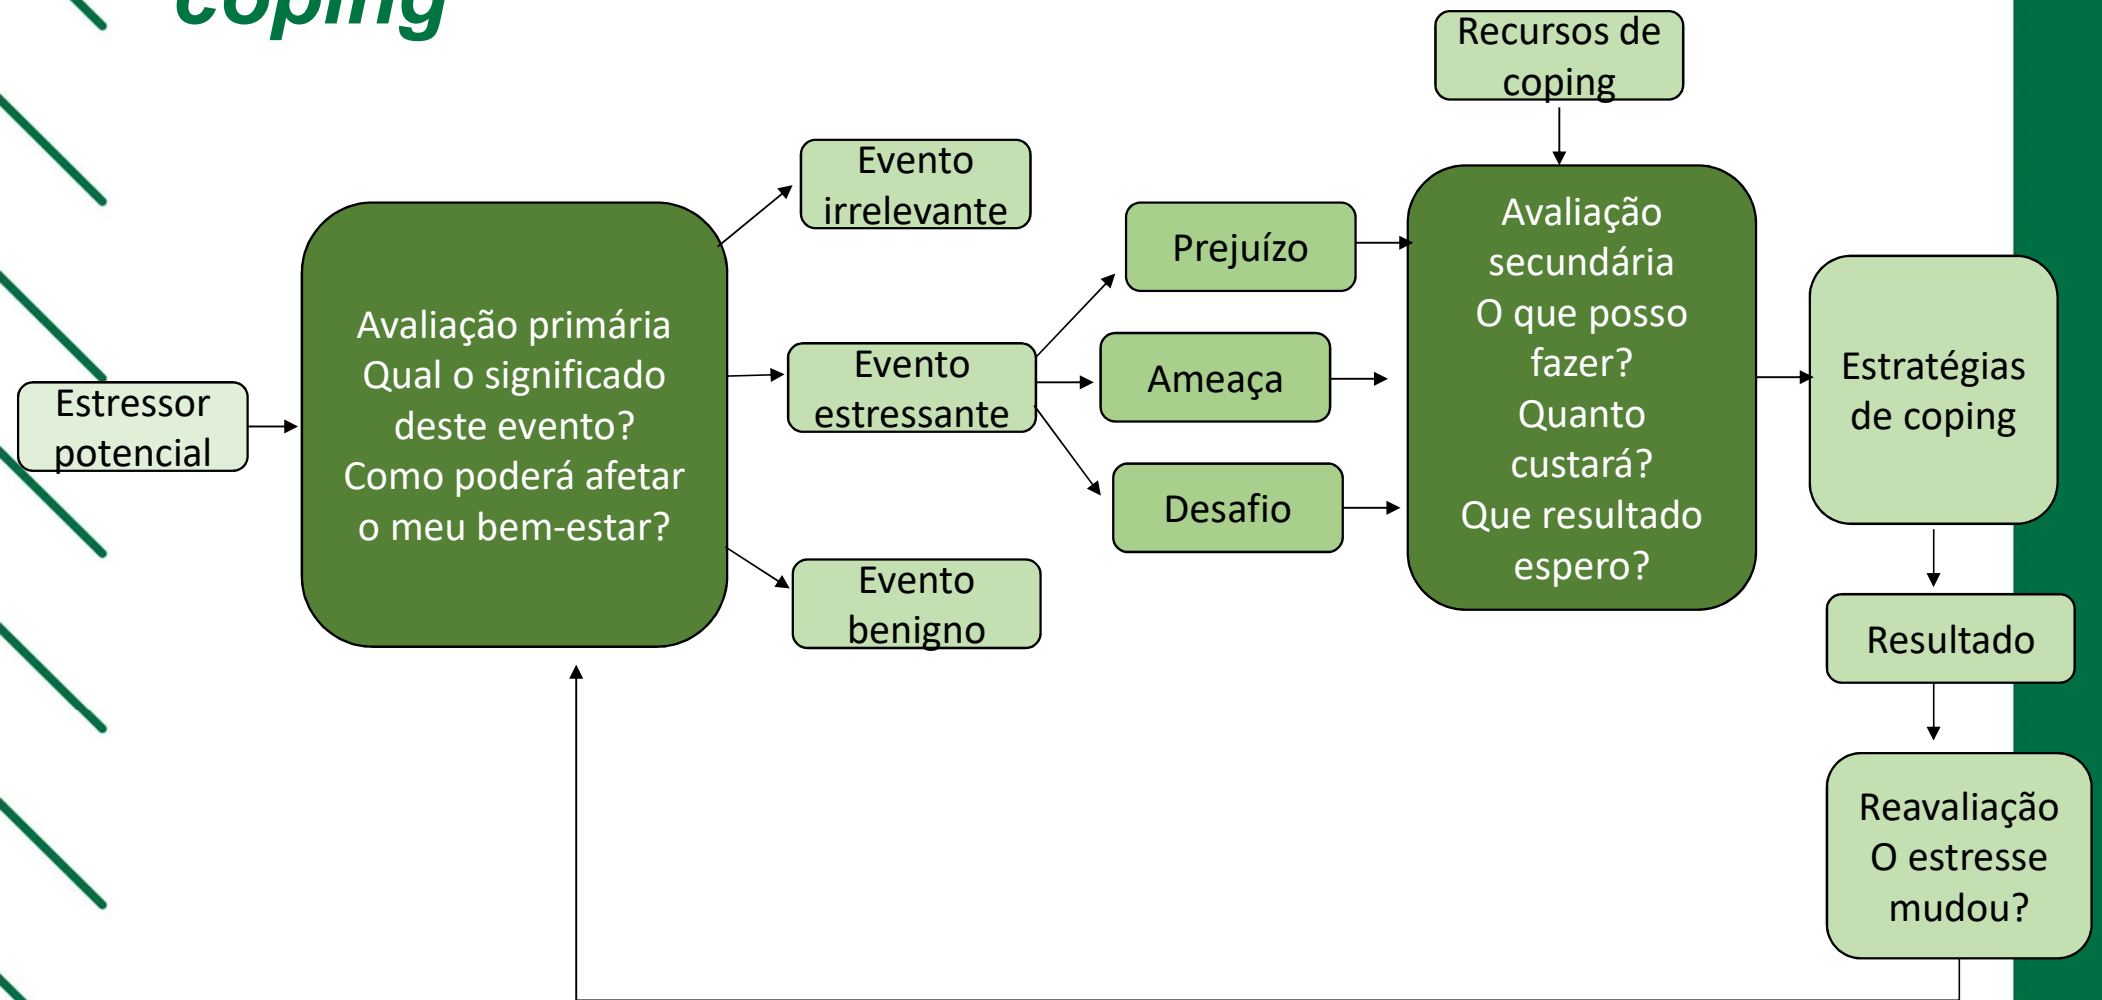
coping

Recursos de coping

Estressor potencial

Avaliação primária
Qual o significado deste evento?
Como poderá afetar o meu bem-estar?

Evento irrelevante

Evento estressante

Evento benigno

Prejuízo

Ameaça

Desafio

Avaliação secundária
O que posso fazer?
Quanto custará?
Que resultado espero?

Estratégias de coping

Resultado

Reavaliação
O estresse mudou?